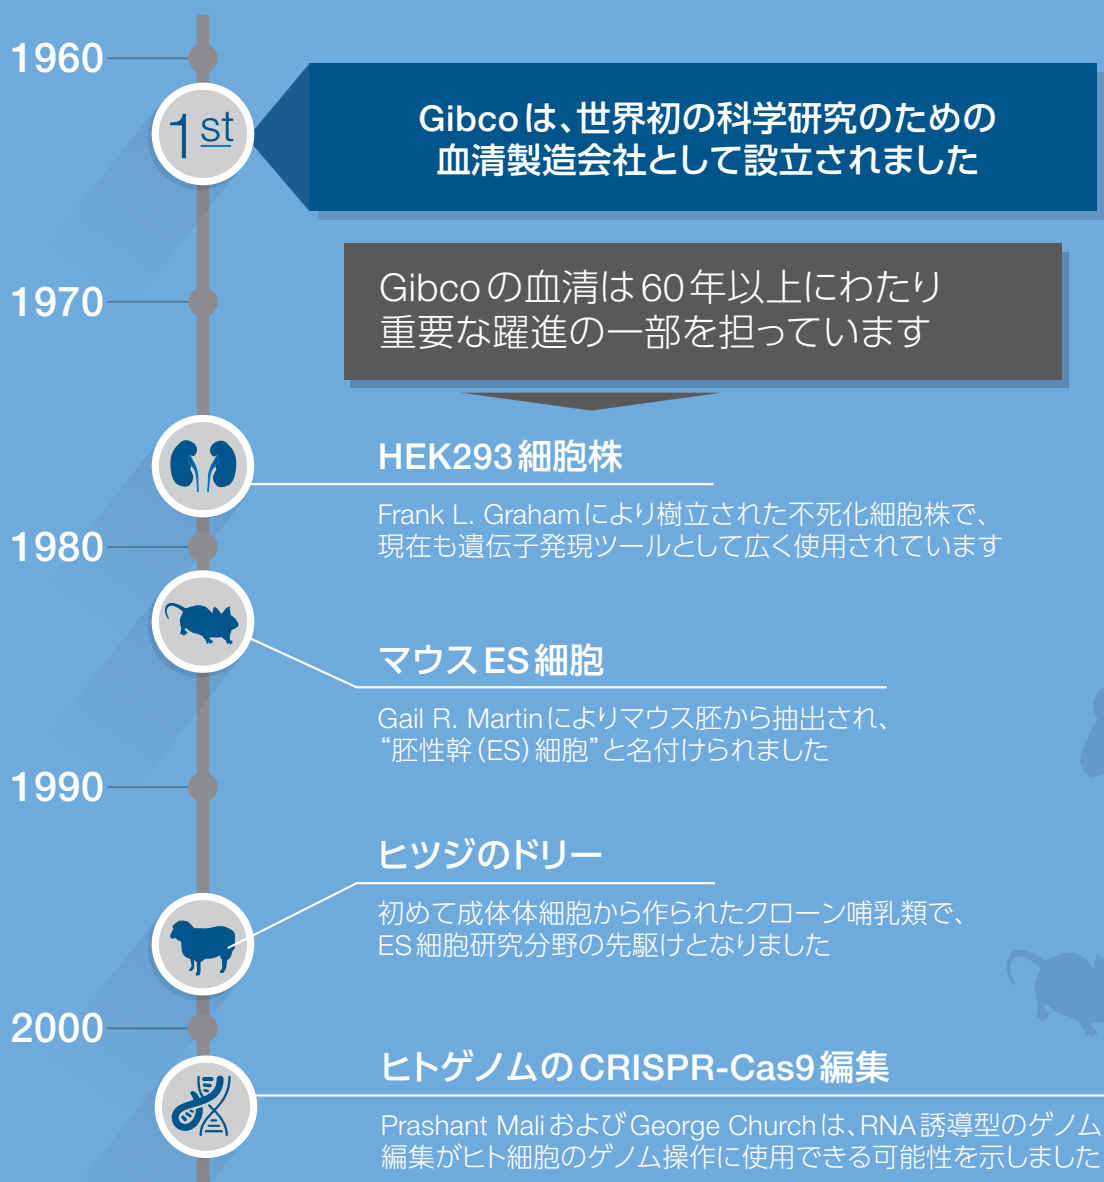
1960

1st

Gibcoは、世界初の科学研究のための血清製造会社として設立されました

1970

Gibcoの血清は60年以上にわたり重要な躍進の一部を担っています

HEK293細胞株

Frank L. Grahamにより樹立された不死化細胞株で、現在も遺伝子発現ツールとして広く使用されています

1980

マウスES細胞

Gail R. Martinによりマウス胚から抽出され、"胚性幹(ES)細胞"と名付けられました

1990

ヒツジのドリー

初めて成体体細胞から作られたクローン哺乳類で、ES細胞研究分野の先駆けとなりました

2000

ヒトゲノムのCRISPR-Cas9編集

Prashant MaliおよびGeorge Churchは、RNA誘導型のゲノム編集がヒト細胞のゲノム操作に使用できる可能性を示しました